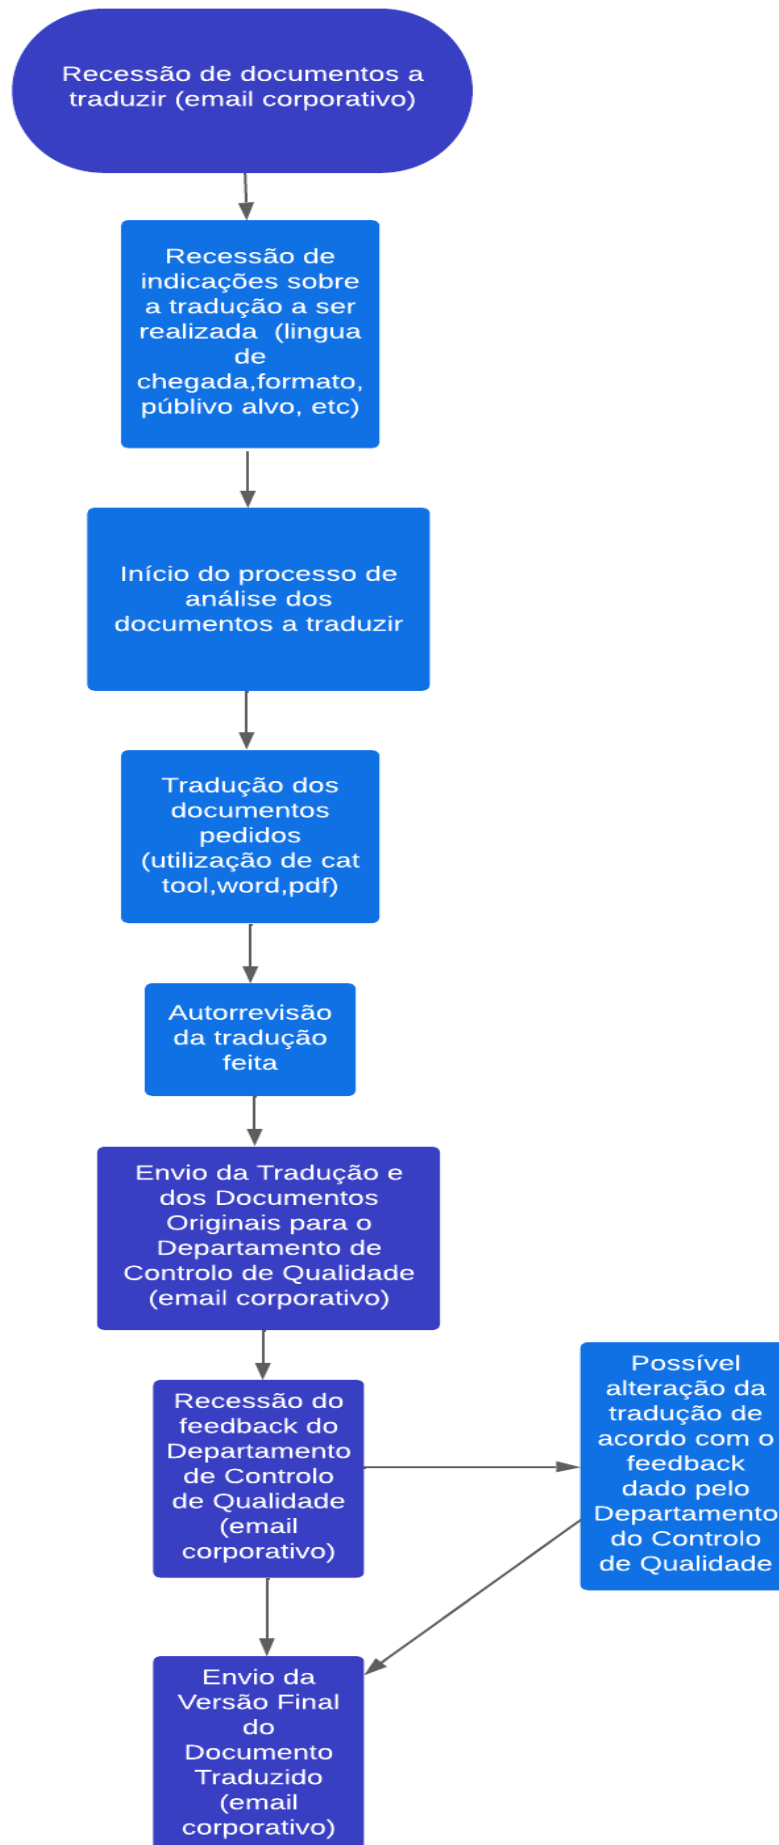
Recessão de documentos a traduzir (email corporativo)

Recessão de indicações sobre a tradução a ser realizada (lingua de chegada,formato, públivo alvo, etc)

Início do processo de análise dos documentos a traduzir

Tradução dos documentos pedidos (utilização de cat tool,word,pdf)

Autorrevisão da tradução feita

Envio da Tradução e dos Documentos Originais para o Departamento de Controlo de Qualidade (email corporativo)

Recessão do feedback do Departamento de Controlo de Qualidade (email corporativo)

Possível alteração da tradução de acordo com o feedback dado pelo Departamento do Controlo de Qualidade

Envio da Versão Final do Documento Traduzido (email corporativo)